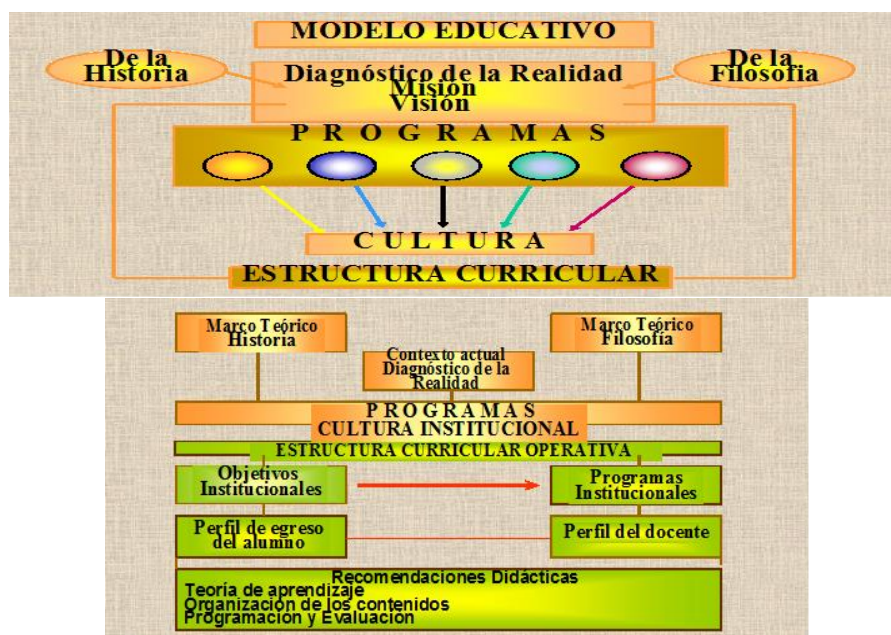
MODELO EDUCATIVO

De la Historia

Diagnóstico de la Realidad
Misión
Visión

De la Filosofía

P R O G R A M A S

C U L T U R A

ESTRUCTURA CURRICULAR

Marco Teórico Historia

Marco Teórico Filosofía

Contexto actual Diagnóstico de la Realidad

P R O G R A M A S
CULTURA INSTITUCIONAL

ESTRUCTURA CURRICULAR OPERATIVA

Objetivos Institucionales

Programas Institucionales

Perfil de egreso del alumno

Perfil del docente

Recomendaciones Didácticas
Teoría de aprendizaje
Organización de los contenidos
Programación y Evaluación